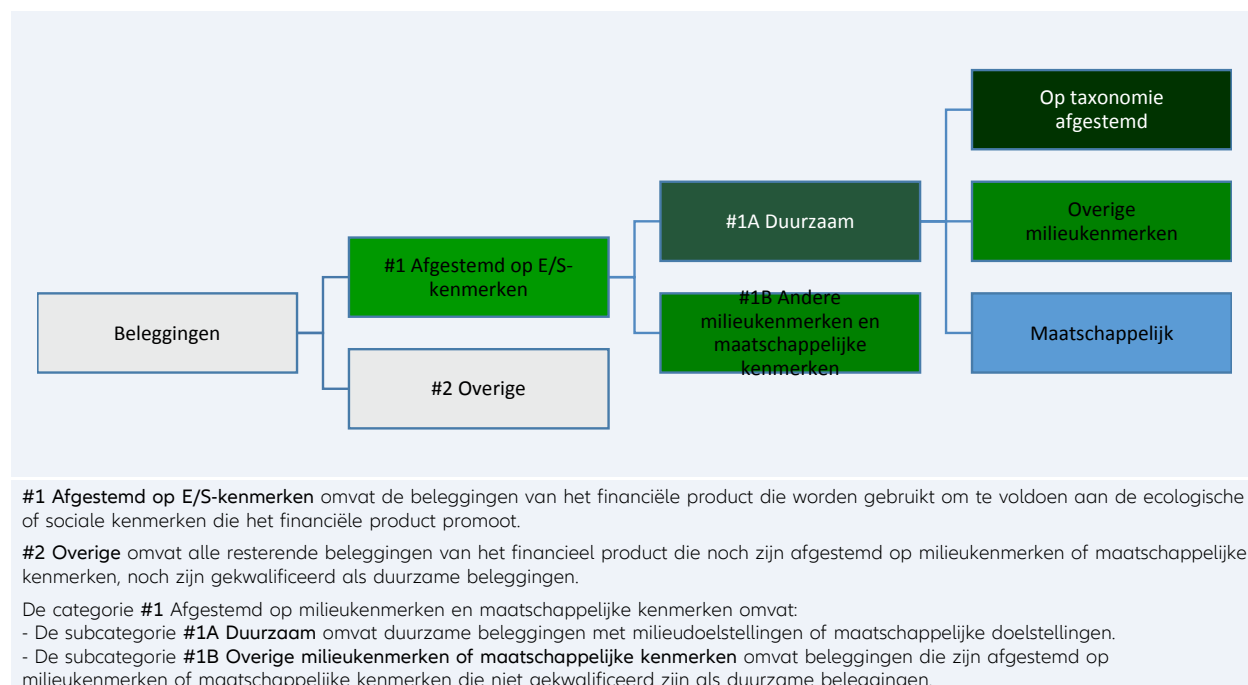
Beleggingen

#1 Afgestemd op E/S-kenmerken

#2 Overige

#1A Duurzaam

#1B Andere milieukenmerken en maatschappelijke kenmerken

Op taxonomie afgestemd

Overige milieukenmerken

Maatschappelijk

#1 Afgestemd op E/S-kenmerken omvat de beleggingen van het financiële product die worden gebruikt om te voldoen aan de ecologische of sociale kenmerken die het financiële product promoot.

#2 Overige omvat alle resterende beleggingen van het financieel product die noch zijn afgestemd op milieukenmerken of maatschappelijke kenmerken, noch zijn gekwalificeerd als duurzame beleggingen.

De categorie #1 Afgestemd op milieukenmerken en maatschappelijke kenmerken omvat:
- De subcategorie #1A Duurzaam omvat duurzame beleggingen met milieudoelstellingen of maatschappelijke doelstellingen.
- De subcategorie #1B Overige milieukenmerken of maatschappelijke kenmerken omvat beleggingen die zijn afgestemd op milieukenmerken of maatschappelijke kenmerken die niet gekwalificeerd zijn als duurzame beleggingen.